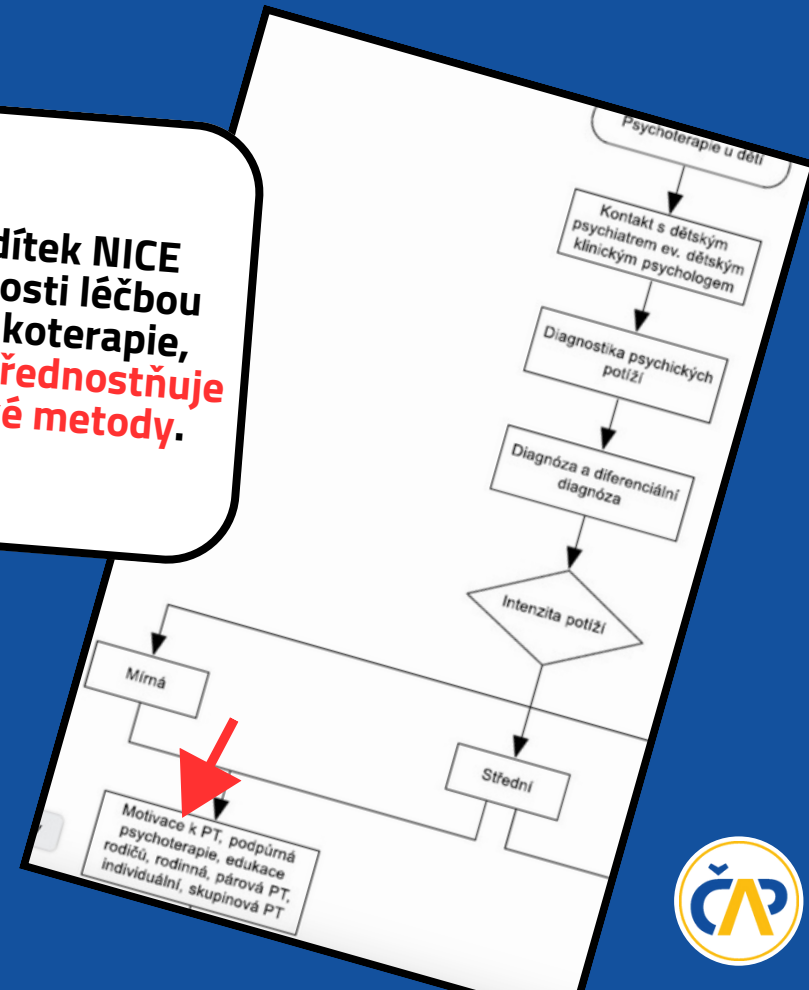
dítek NICE
osti léčbou
koterapie,
řednostňuje
é metody.

Psychoterapie u dětí

Kontakt s dětským psychiatrem ev. dětským klinickým psychologem

Diagnostika psychických potíží

Diagnóza a diferenciální diagnóza

Intenzita potíží

Mírná

Střední

Motivace k PT, podpůrná psychoterapie, edukace rodičů, rodinná, párová PT, individuální, skupinová PT

ČAP